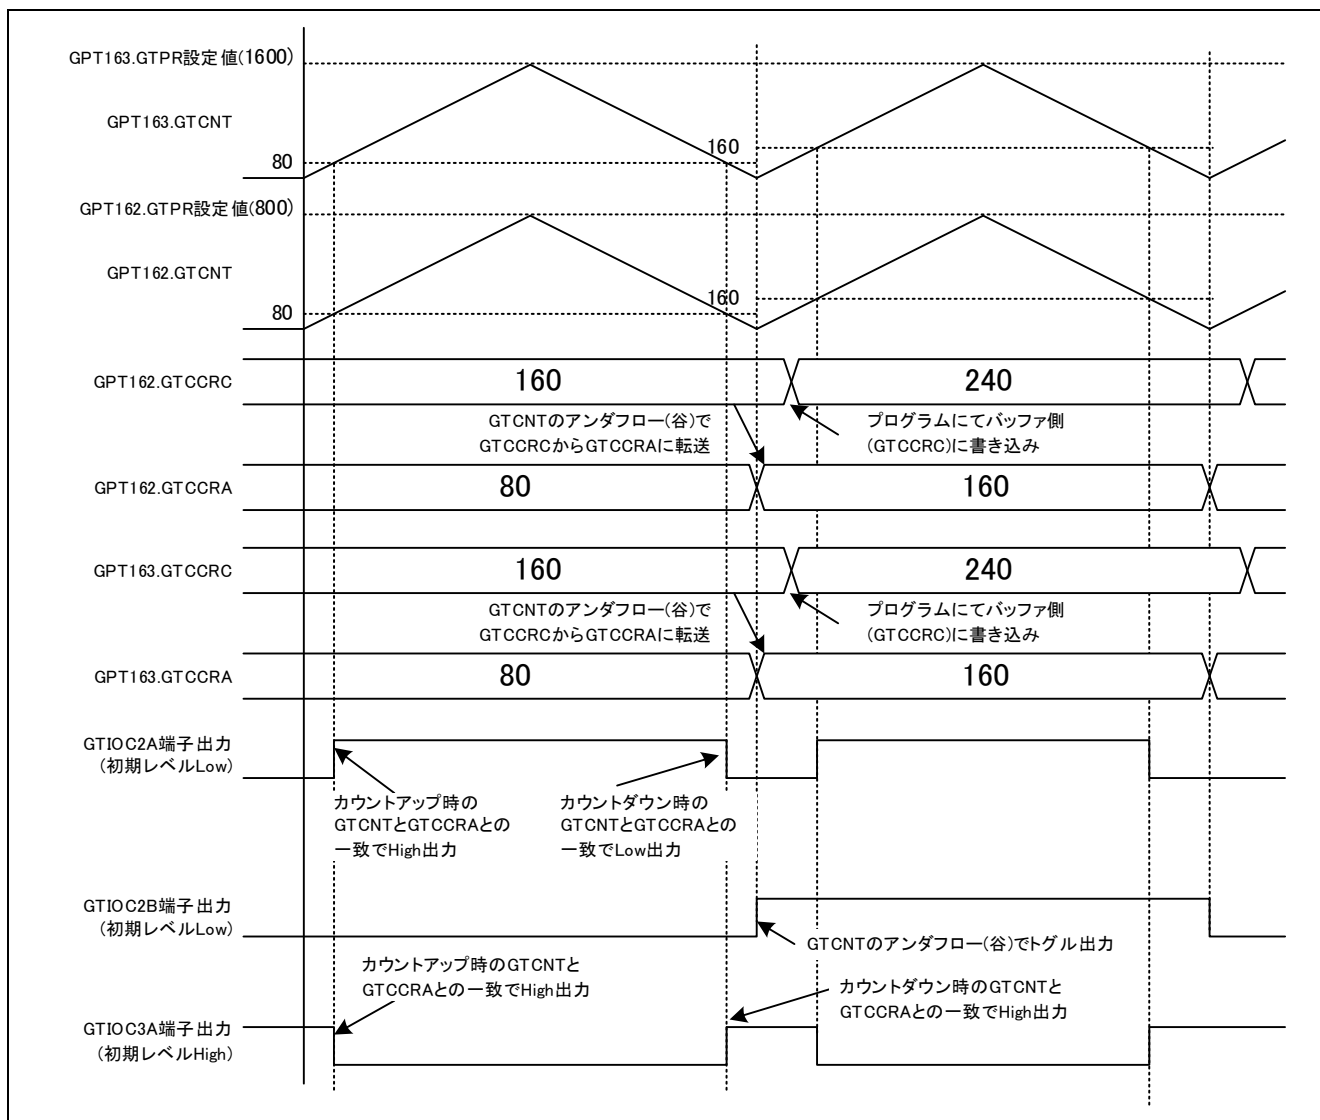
GPT163.GTPR設定値(1600)

GPT163.GTCNT

80

160

GPT162.GTPR設定値(800)

GPT162.GTCNT

80

160

GPT162.GTCCRC

160

240

GTCNTのアンダフロー(谷)で
GTCCRCからGTCCRAに転送

プログラムにてバッファ側
(GTCCRC)に書き込み

GPT162.GTCCRA

80

160

GPT163.GTCCRC

160

240

GTCNTのアンダフロー(谷)で
GTCCRCからGTCCRAに転送

プログラムにてバッファ側
(GTCCRC)に書き込み

GPT163.GTCCRA

80

160

GTIOC2A端子出力
(初期レベルLow)

カウントアップ時の
GTCNTとGTCCRAとの
一致でHigh出力

カウントダウン時の
GTCNTとGTCCRAとの
一致でLow出力

GTIOC2B端子出力
(初期レベルLow)

GTCNTのアンダフロー(谷)でトグル出力

カウントアップ時のGTCNTと
GTCCRAとの一致でHigh出力

カウントダウン時のGTCNTと
GTCCRAとの一致でHigh出力

GTIOC3A端子出力
(初期レベルHigh)